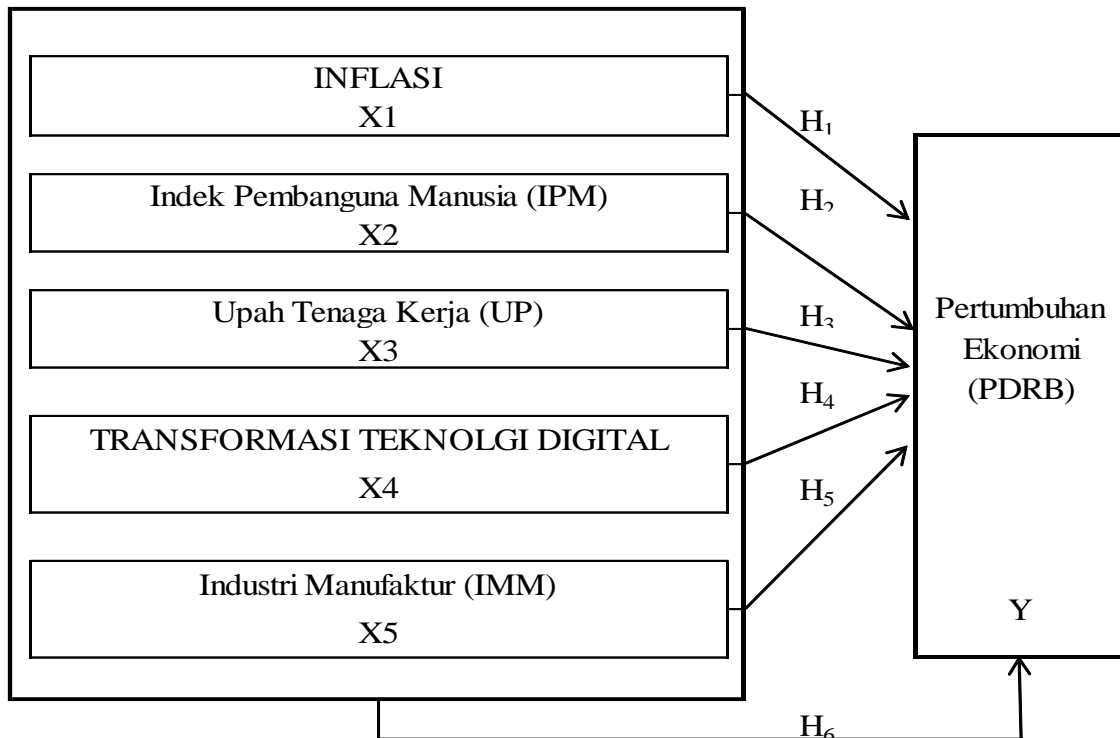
INFLASI
X1

Indek Pembanguna Manusia (IPM)
X2

Upah Tenaga Kerja (UP)
X3

TRANSFORMASI TEKNOLGI DIGITAL
X4

Industri Manufaktur (IMM)
X5

$H_1$

$H_2$

$H_3$

$H_4$

$H_5$

Pertumbuhan Ekonomi (PDRB)

Y

$H_6$